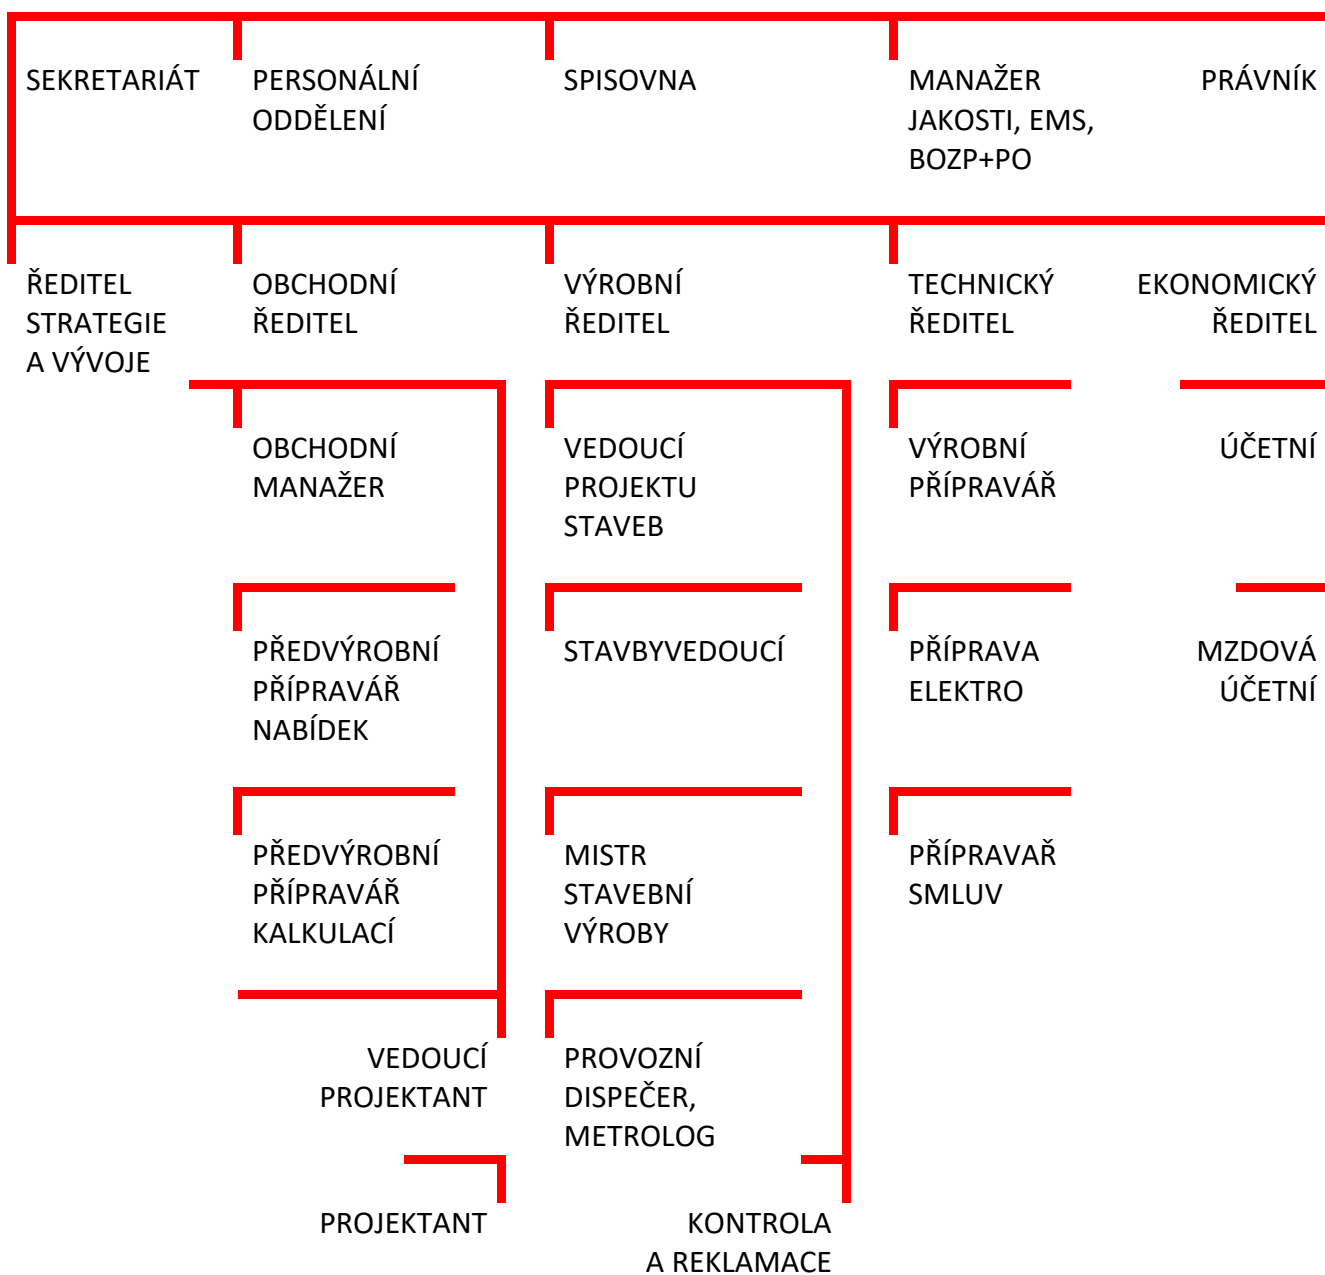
SEKRETARIÁT

PERSONÁLNÍ ODDĚLENÍ

SPISOVNA

MANAŽER JAKOSTI, EMS, BOZP+PO

PRÁVNÍK

ŘEDITEL STRATEGIE A VÝVOJE

OBCHODNÍ ŘEDITEL

VÝROBNÍ ŘEDITEL

TECHNICKÝ ŘEDITEL

EKONOMICKÝ ŘEDITEL

OBCHODNÍ MANAŽER

VEDOUCÍ PROJEKTU STAVEB

VÝROBNÍ PŘÍPRAVÁŘ

ÚČETNÍ

PŘEDVÝROBNÍ PŘÍPRAVÁŘ NABÍDEK

STAVBYVEDOUCÍ

PŘÍPRAVA ELEKTRO

MZDOVÁ ÚČETNÍ

PŘEDVÝROBNÍ PŘÍPRAVÁŘ KALKULACÍ

MISTR STAVEBNÍ VÝROBY

PŘÍPRAVAŘ SMLUV

VEDOUCÍ PROJEKTANT

PROVOZNÍ DISPEČER, METROLOG

PROJEKTANT

KONTROLA A REKLAMACE